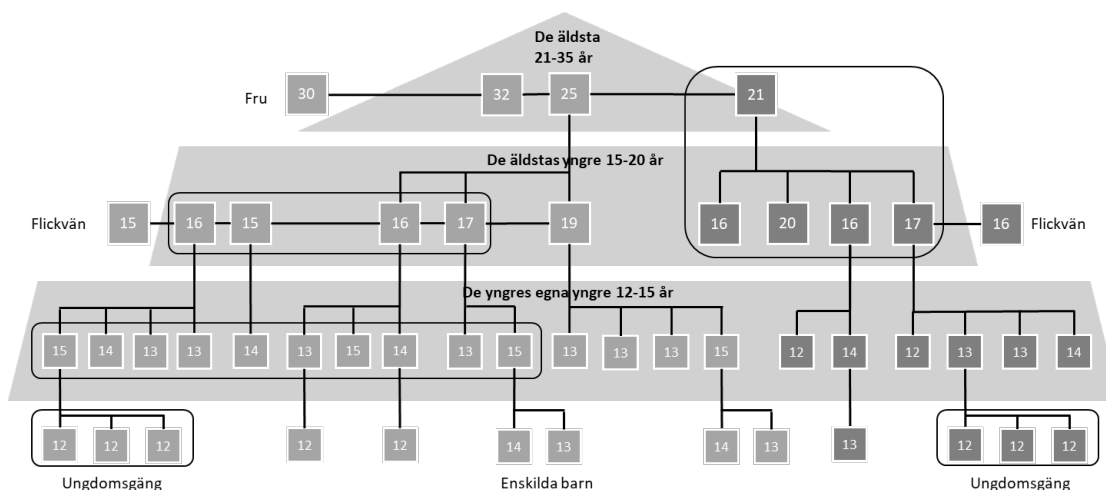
De äldsta
21-35 år

Fru 30 32 25 21

De äldstas yngre 15-20 år

Flickvän 15 16 15 16 17 19 16 20 16 17 16 Flickvän

De yngres egna yngre 12-15 år

15 14 13 13 14 13 15 14 13 15 13 13 13 15 12 14 12 13 13 14

12 12 12 12 12 14 13 14 13 13 12 12 12

Ungdomsgäng

Enskilda barn

Ungdomsgäng